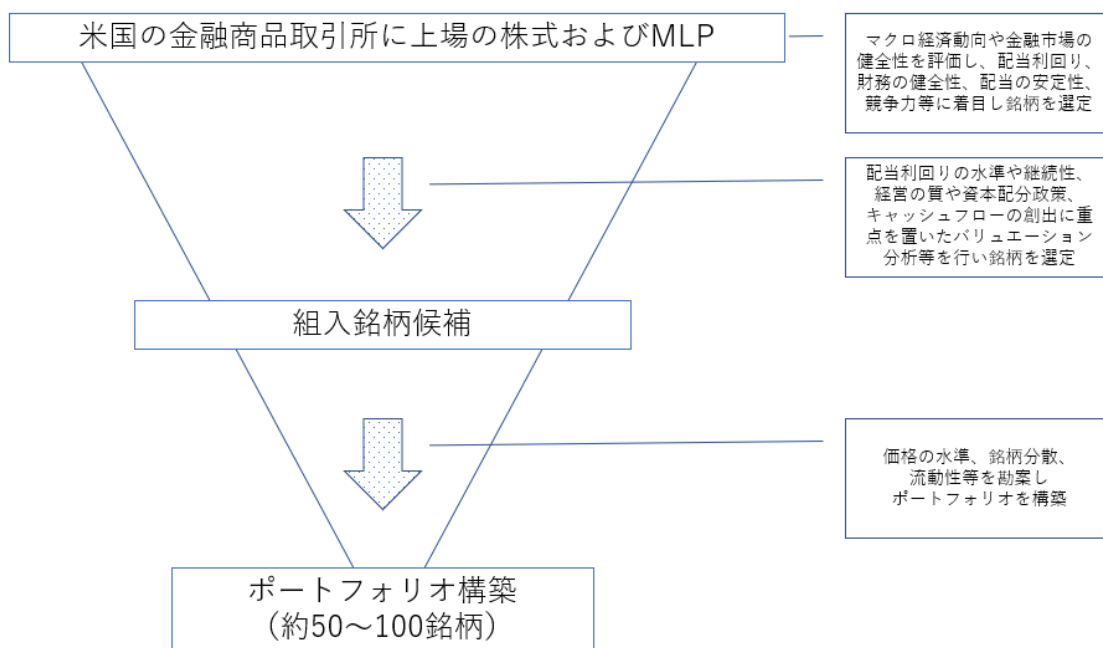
米国の金融商品取引所に上場の株式およびMLP

マクロ経済動向や金融市場の健全性を評価し、配当利回り、財務の健全性、配当の安定性、競争力等に着目し銘柄を選定

配当利回りの水準や継続性、経営の質や資本配分政策、キャッシュフローの創出に重点を置いたバリュエーション分析等を行い銘柄を選定

組入銘柄候補

価格の水準、銘柄分散、流動性等を勘案しポートフォリオを構築

ポートフォリオ構築
（約50～100銘柄）